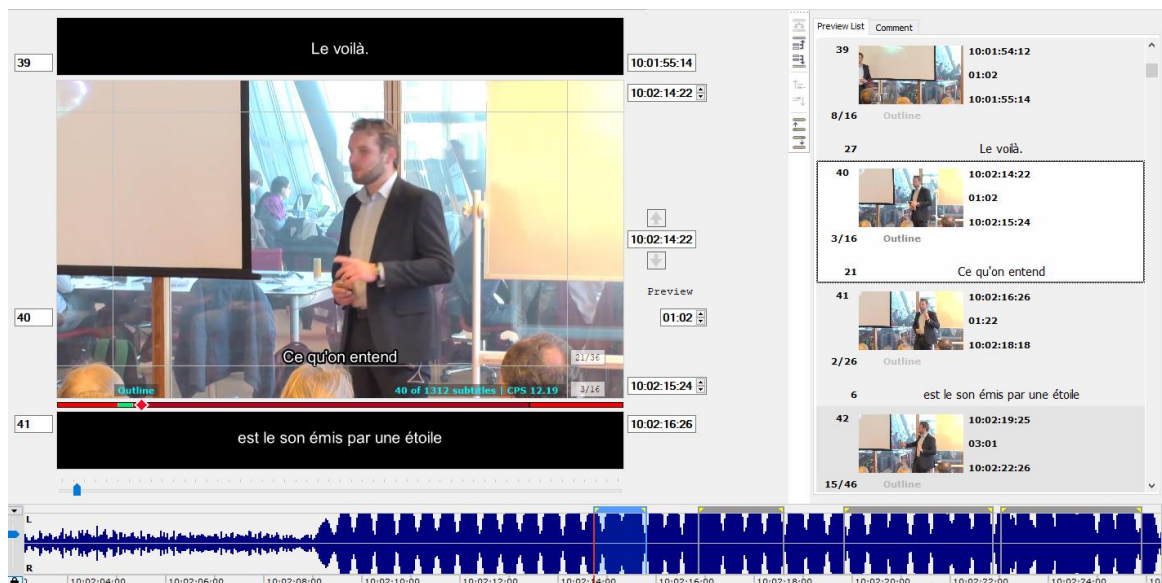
39

Le voilà.

10:01:55:14

10:02:14:22

Ce qu'on entend

21/36

Outline

40 of 1312 subtitles | CPS 12.19

3/16

10:02:14:22

Preview

40

01:02

10:02:15:24

41

est le son émis par une étoile

10:02:16:26

Preview List | Comment

39 | 10:01:54:12
01:02
10:01:55:14
8/16 | Outline
27 | Le voilà.

40 | 10:02:14:22
01:02
10:02:15:24
3/16 | Outline
21 | Ce qu'on entend

41 | 10:02:16:26
01:22
10:02:18:18
2/26 | Outline
6 | est le son émis par une étoile

42 | 10:02:19:25
03:01
10:02:22:26
15/46 | Outline

L
R

10:02:04:00 | 10:02:06:00 | 10:02:08:00 | 10:02:10:00 | 10:02:12:00 | 10:02:14:00 | 10:02:16:00 | 10:02:18:00 | 10:02:20:00 | 10:02:22:00 | 10:02:24:00 | 10